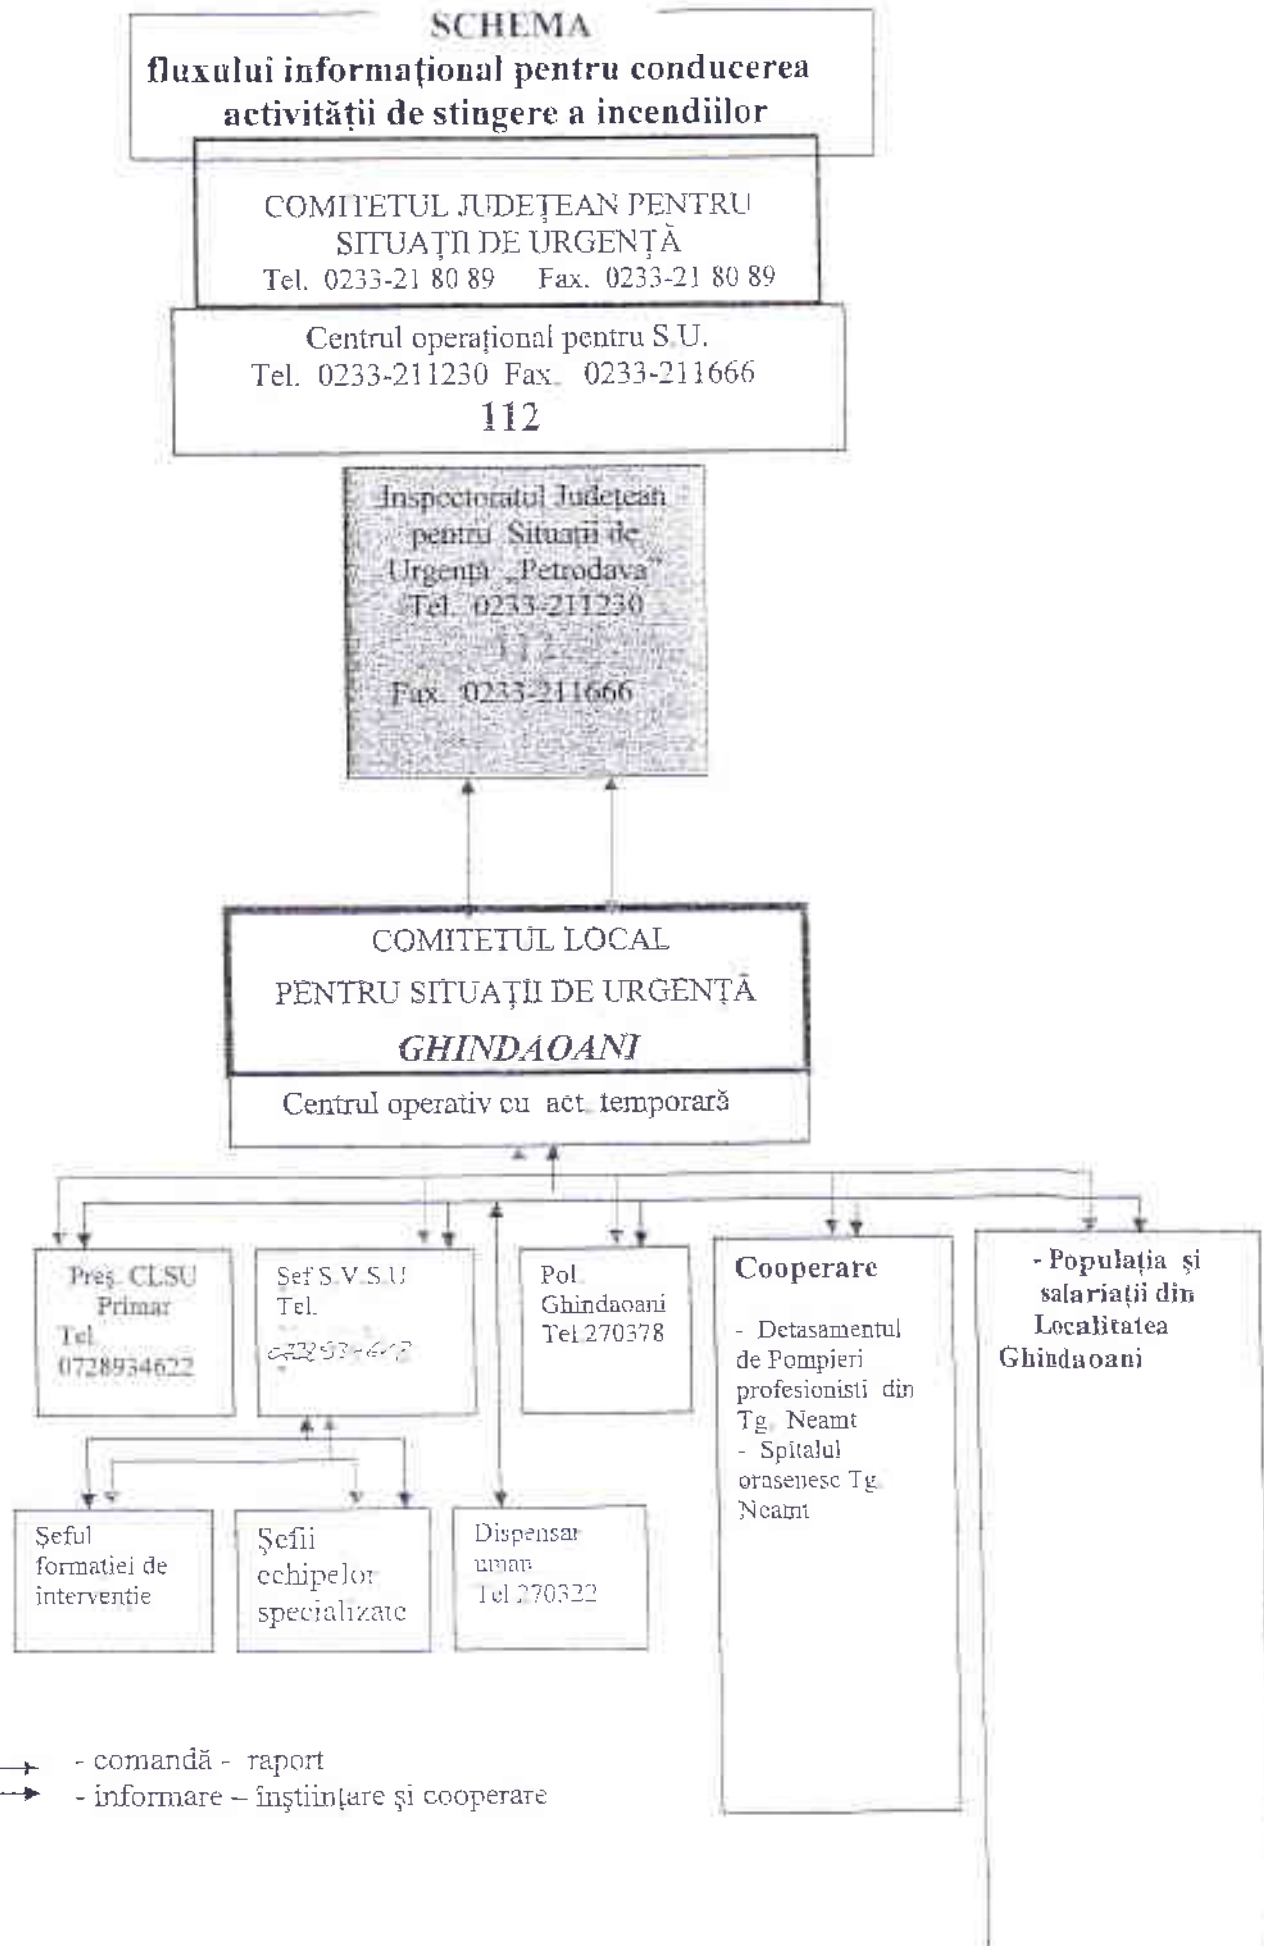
SCHEMA
fluxului informațional pentru conducerea activității de stingere a incendiilor

COMITETUL JUDEȚEAN PENTRU SITUAȚII DE URGENȚĂ
Tel. 0233-21 80 89 Fax. 0233-21 80 89

Centrul operațional pentru S.U.
Tel. 0233-211230 Fax. 0233-211666
112

Inspectoratul Județean pentru Situații de Urgență „Petrodava"
Tel. 0233-211230
112
Fax. 0233-211666

COMITETUL LOCAL
PENTRU SITUAȚII DE URGENȚĂ
GHINDAOANI

Centrul operativ cu act. temporară

Pres. CLSU
Primar
Tel.
0728934622

Sef S.V.S.U
Tel.
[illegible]

Pol.
Ghindaoani
Tel 270378

Cooperare
- Detasamentul de Pompieri profesionisti din Tg. Neamt
- Spitalul orasenesc Tg. Neamt

- Populația și salariații din Localitatea Ghindaoani

Șeful formatiei de interventie

Șefii echipelor specializate

Dispensar uman
Tel 270322

- comandă - raport
- informare – înștiințare și cooperare